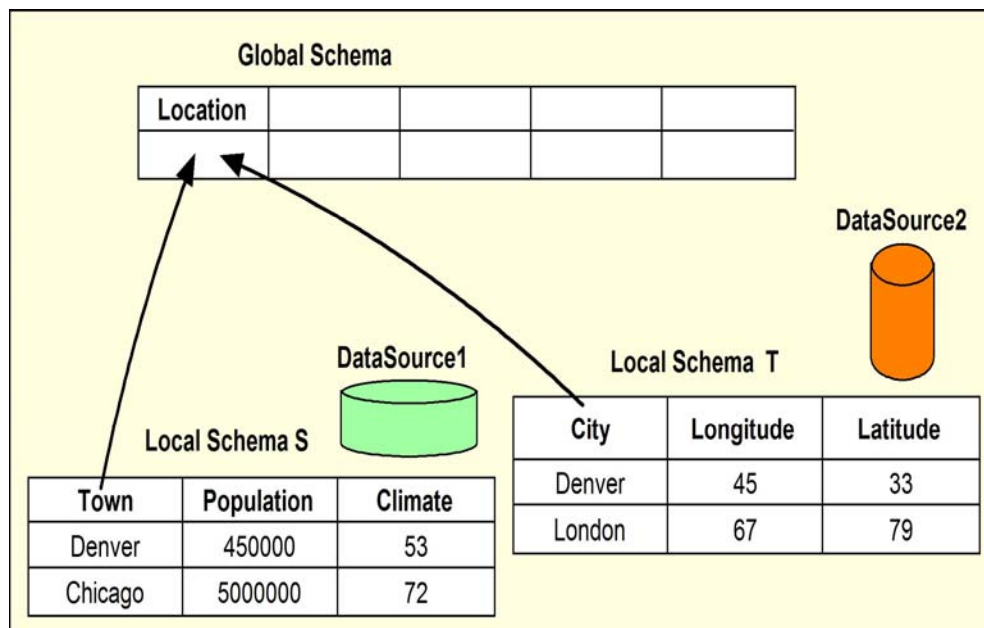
Global Schema

| Location | | | | |
|---|---|---|---|---|
| | | | | |

DataSource2

DataSource1

Local Schema T

| City | Longitude | Latitude |
|---|---|---|
| Denver | 45 | 33 |
| London | 67 | 79 |

Local Schema S

| Town | Population | Climate |
|---|---|---|
| Denver | 450000 | 53 |
| Chicago | 5000000 | 72 |